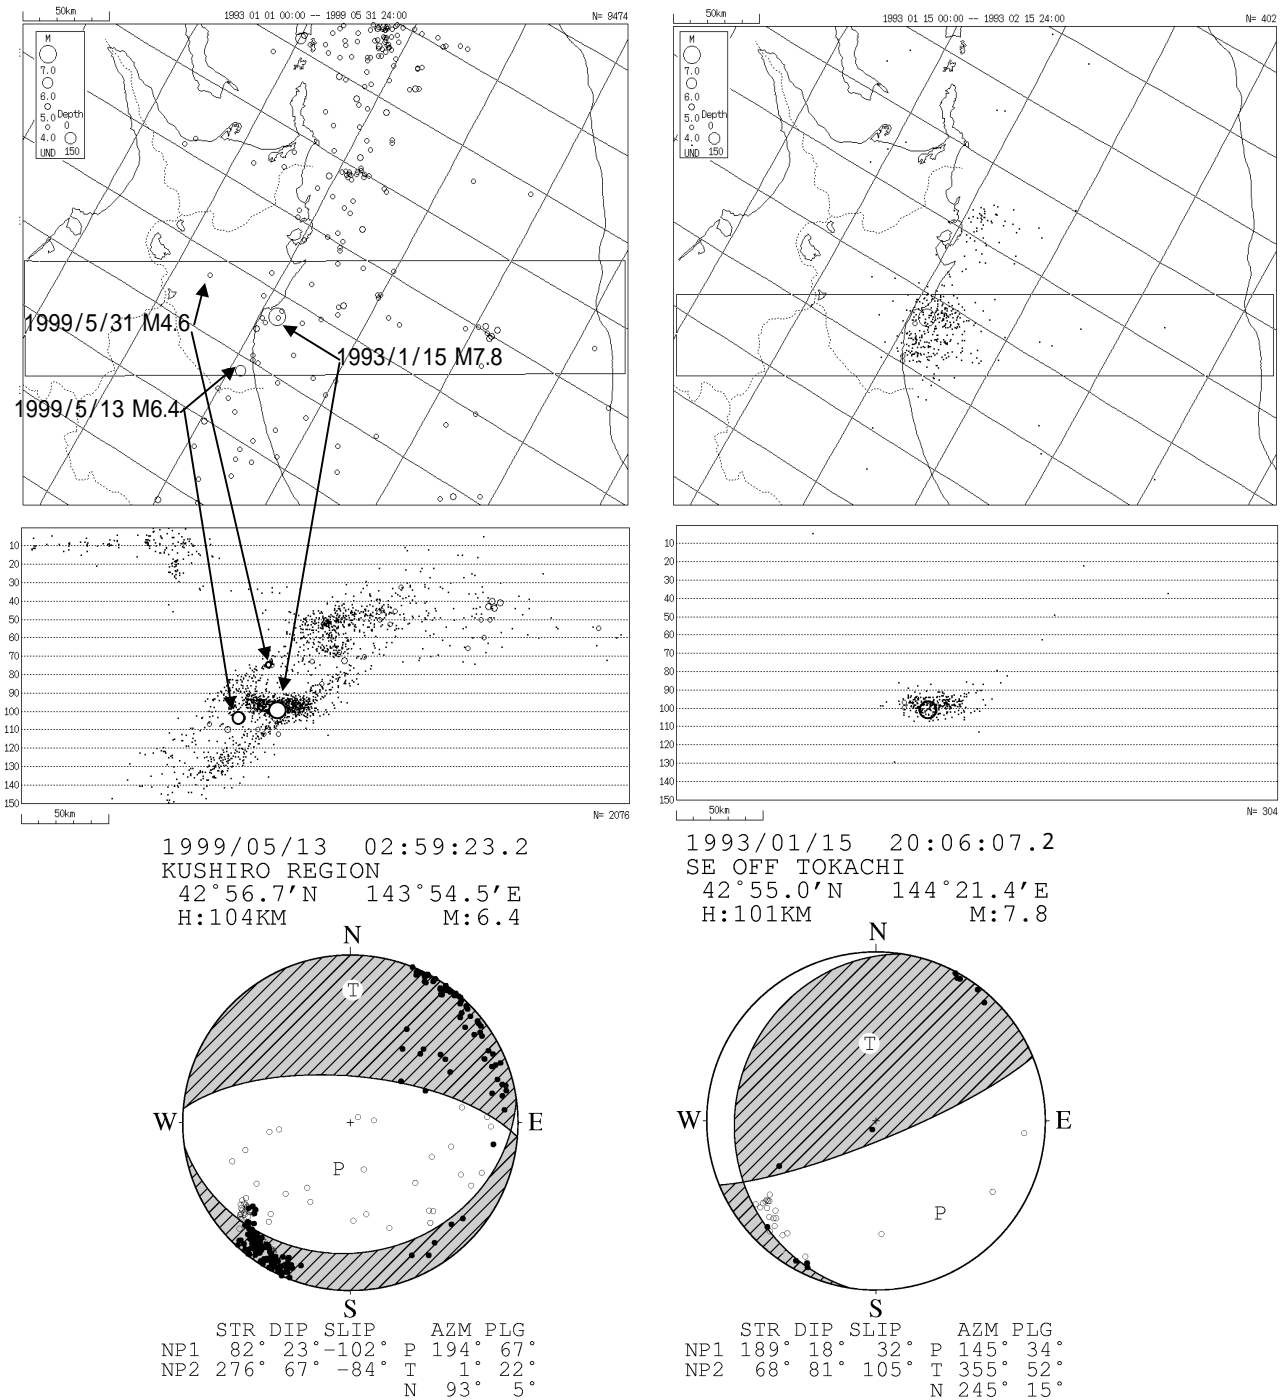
50km

1993 01 01 00:00 -- 1999 05 31 24:00

N= 9474

M
7.0
6.0
5.0 Depth
4.0 0
UND 150

1999/5/31 M4.6

1993/1/15 M7.8

1999/5/13 M6.4

10
20
30
40
50
60
70
80
90
100
110
120
130
140
150

50km

N= 2076

50km

1993 01 15 00:00 -- 1993 02 15 24:00

N= 402

M
7.0
6.0
5.0 Depth
4.0 0
UND 150

10
20
30
40
50
60
70
80
90
100
110
120
130
140
150

50km

N= 304

1999/05/13 02:59:23.2
KUSHIRO REGION
42°56.7'N 143°54.5'E
H:104KM M:6.4

N
T
W
E
P
S

| | STR | DIP | SLIP | | AZM | PLG |
|---|---|---|---|---|---|---|
| NP1 | 82° | 23° | -102° | P | 194° | 67° |
| NP2 | 276° | 67° | -84° | T | 1° | 22° |
| | | | | N | 93° | 5° |

1993/01/15 20:06:07.2
SE OFF TOKACHI
42°55.0'N 144°21.4'E
H:101KM M:7.8

N
T
W
E
P
S

| | STR | DIP | SLIP | | AZM | PLG |
|---|---|---|---|---|---|---|
| NP1 | 189° | 18° | 32° | P | 145° | 34° |
| NP2 | 68° | 81° | 105° | T | 355° | 52° |
| | | | | N | 245° | 15° |